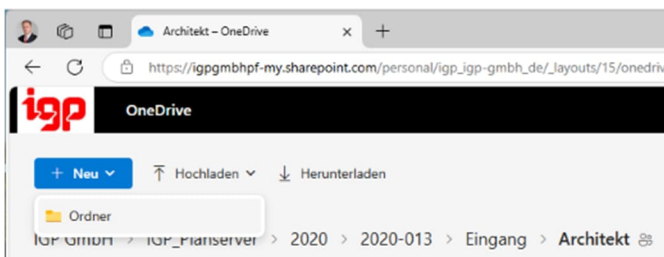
Architekt – OneDrive
×
+
https://igpgmbhpf-my.sharepoint.com/personal/igp_igp-gmbh_de/_layouts/15/onedriv
igp
OneDrive
+ Neu
Hochladen
Herunterladen
Ordner
IGP GmbH > IGP_Planserver > 2020 > 2020-013 > Eingang > Architekt